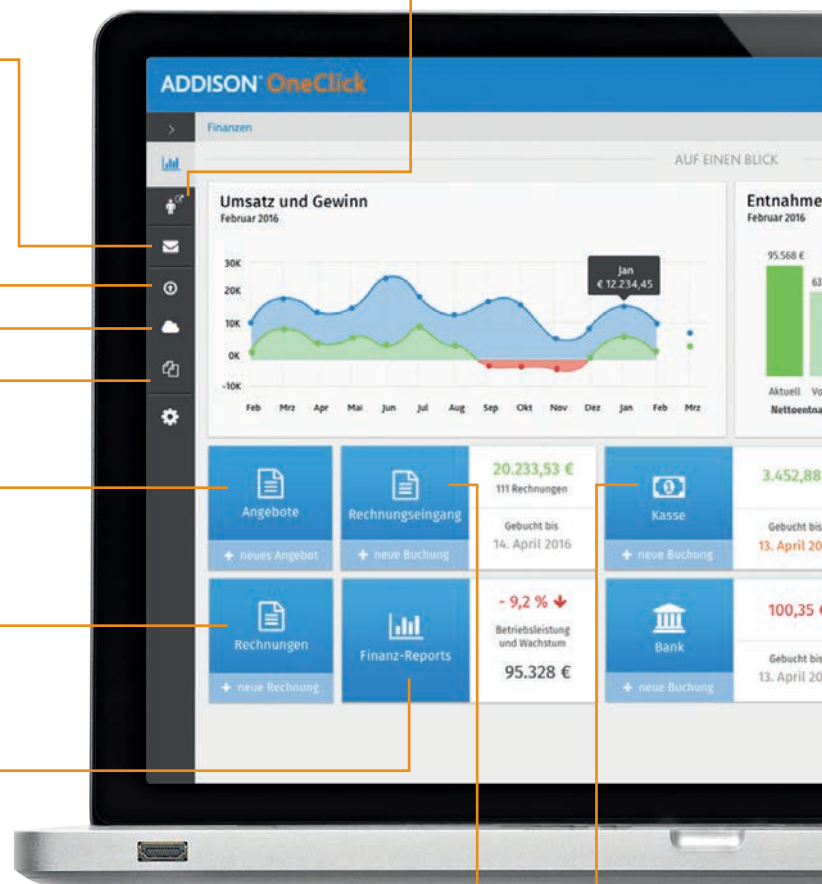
ADDISON OneClick

Finanzen

AUF EINEN BLICK

Umsatz und Gewinn
Februar 2016

30K
20K
10K
0K
-10K

Jan
€ 12.234,45

Feb Mrz Apr Mai Jun Jul Aug Sep Okt Nov Dez Jan Feb Mrz

Entnahme
Februar 2016

95.568 €

63

Aktuell Vo

Nettoentna

Angebote
+ neues Angebot

Rechnungseingang
+ neue Buchung

20.233,53 €
111 Rechnungen

Gebucht bis
14. April 2016

Kasse
+ neue Buchung

3.452,88

Gebucht bis
13. April 20

Rechnungen
+ neue Rechnung

Finanz-Reports

- 9,2 %
Betriebsleistung und Wachstum

95.328 €

Bank
+ neue Buchung

100,35

Gebucht bis
13. April 20